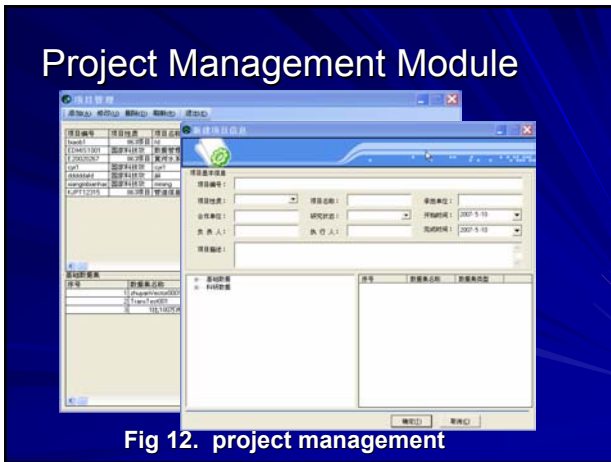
Project Management Module

项目管理

添加(A) 修改(U) 删除(D) 刷新(R) 退出(E)

| 项目编号 | 项目性质 | 项目名称 |
|---|---|---|
| baokt | 863项目 | hl |
| EDMS1001 | 国家科技攻 | 数据管理 |
| E2002567 | 863项目 | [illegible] |
| cyt1 | 国家科技攻 | cyt1 |
| ddddddd | 国家科技攻 | ail |
| wangbiaohai | 国家科技攻 | rwiang |
| KJPT12315 | 863项目 | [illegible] |

基础数据集

| 序号 | 数据集名称 |
|---|---|
| 1 | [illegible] |
| 2 | TransTest001 |
| 3 | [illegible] |

新建项目信息

项目基本信息

项目编号：

项目性质： 项目名称： 承担单位：

合作单位： 研究状态： 开始时间： 2007-5-10

负责人： 执行人： 完成时间： 2007-5-10

项目描述：

基础数据

科研数据

| 序号 | 数据集名称 | 数据集类型 |
|---|---|---|

确定(O) 取消(C)

Fig 12. project management